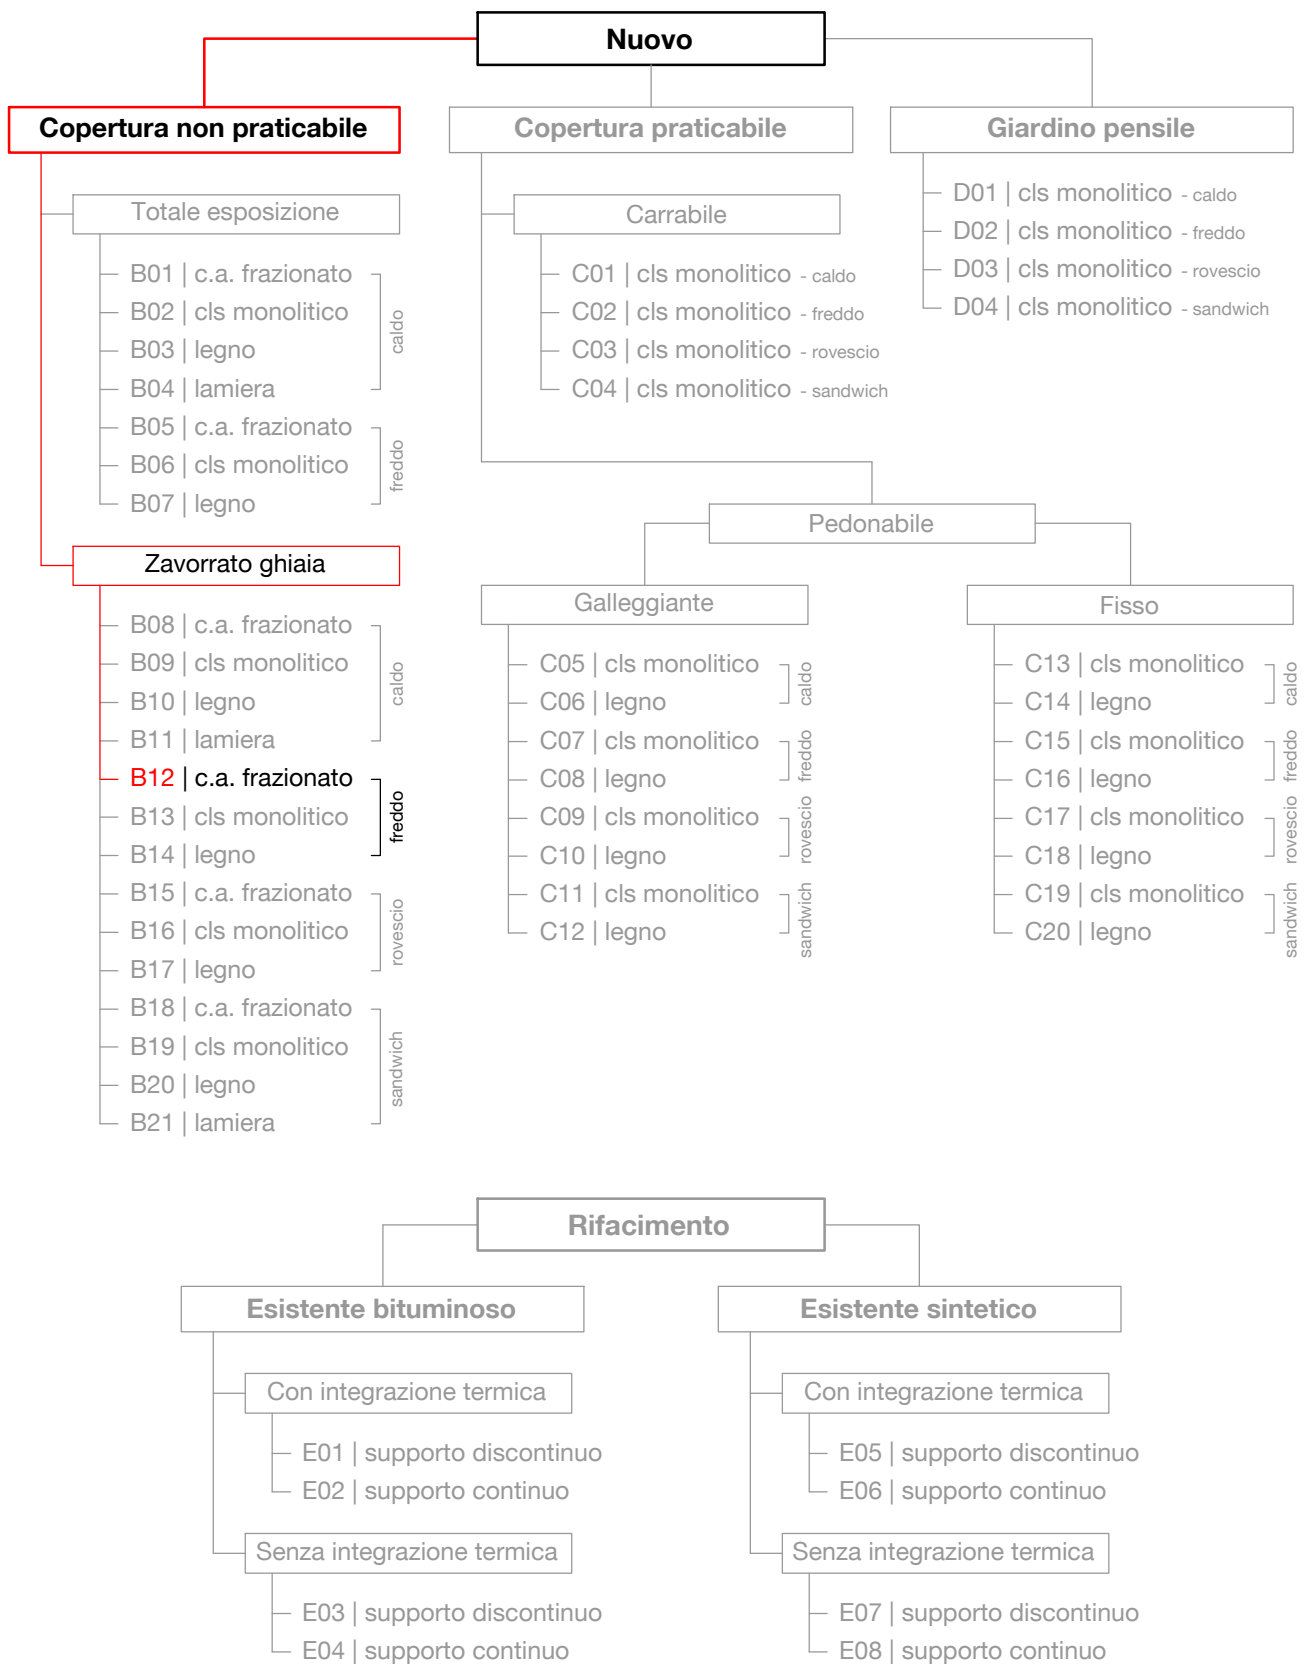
Nuovo

Copertura non praticabile

Totale esposizione

B01 | c.a. frazionato
B02 | cls monolitico
B03 | legno
B04 | lamiera
caldo

B05 | c.a. frazionato
B06 | cls monolitico
B07 | legno
freddo

Zavorrato ghiaia

B08 | c.a. frazionato
B09 | cls monolitico
B10 | legno
B11 | lamiera
caldo

B12 | c.a. frazionato
B13 | cls monolitico
B14 | legno
freddo

B15 | c.a. frazionato
B16 | cls monolitico
B17 | legno
rovescio

B18 | c.a. frazionato
B19 | cls monolitico
B20 | legno
B21 | lamiera
sandwich

Copertura praticabile

Carrabile

C01 | cls monolitico - caldo
C02 | cls monolitico - freddo
C03 | cls monolitico - rovescio
C04 | cls monolitico - sandwich

Pedonabile

Galleggiante

C05 | cls monolitico
C06 | legno
caldo

C07 | cls monolitico
C08 | legno
freddo

C09 | cls monolitico
C10 | legno
rovescio

C11 | cls monolitico
C12 | legno
sandwich

Fisso

C13 | cls monolitico
C14 | legno
caldo

C15 | cls monolitico
C16 | legno
freddo

C17 | cls monolitico
C18 | legno
rovescio

C19 | cls monolitico
C20 | legno
sandwich

Giardino pensile

D01 | cls monolitico - caldo
D02 | cls monolitico - freddo
D03 | cls monolitico - rovescio
D04 | cls monolitico - sandwich

Rifacimento

Esistente bituminoso

Con integrazione termica

E01 | supporto discontinuo
E02 | supporto continuo

Senza integrazione termica

E03 | supporto discontinuo
E04 | supporto continuo

Esistente sintetico

Con integrazione termica

E05 | supporto discontinuo
E06 | supporto continuo

Senza integrazione termica

E07 | supporto discontinuo
E08 | supporto continuo